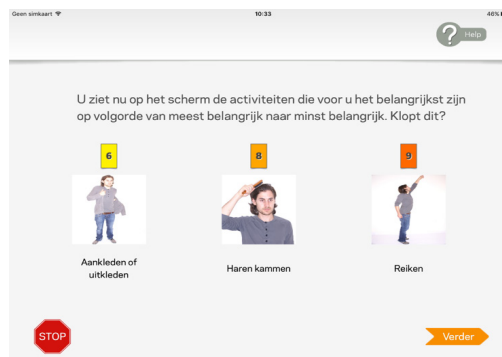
Geen simkaart

10:33

46%

Help

U ziet nu op het scherm de activiteiten die voor u het belangrijkst zijn op volgorde van meest belangrijk naar minst belangrijk. Klopt dit?

6

Aankleden of uitkleden

8

Haren kammen

9

Reiken

STOP

Verder